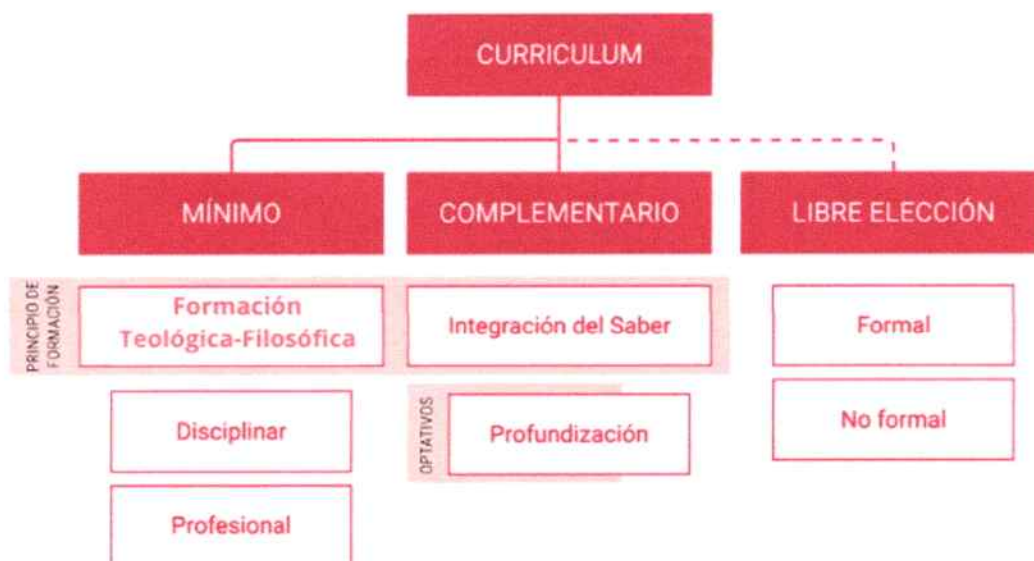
CURRICULUM

MÍNIMO

COMPLEMENTARIO

LIBRE ELECCIÓN

PRINCIPIO DE FORMACIÓN

Formación Teológica-Filosófica

Integración del Saber

Formal

Disciplinar

OPTATIVOS

Profundización

No formal

Profesional